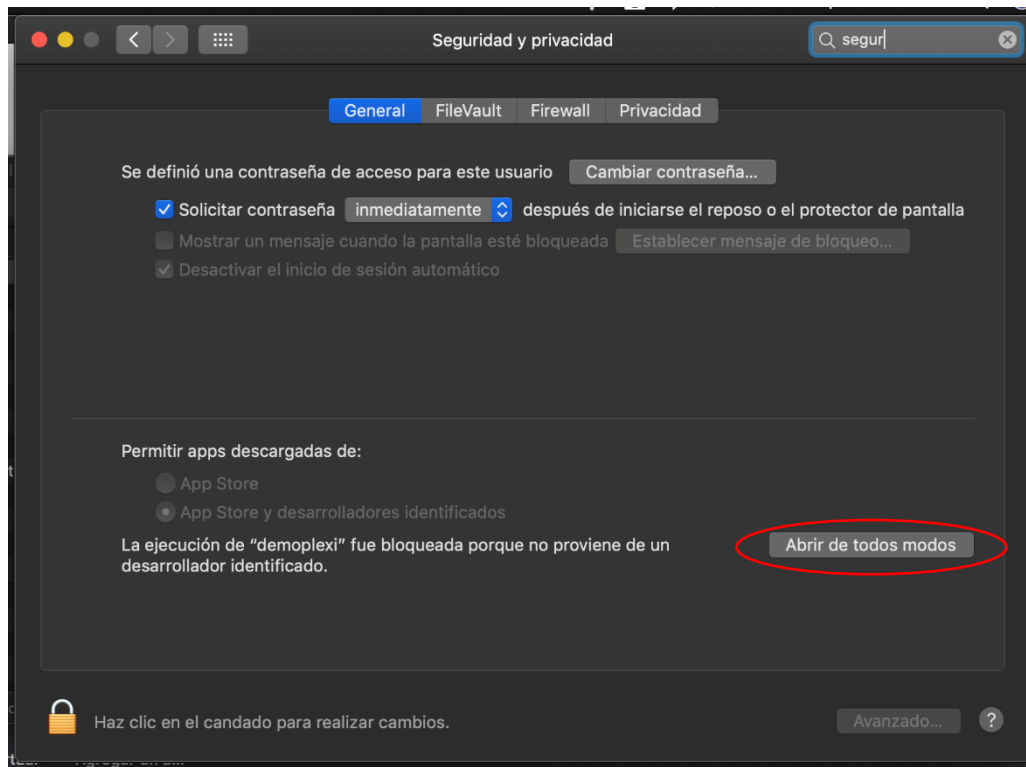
Seguridad y privacidad

segur

General FileVault Firewall Privacidad

Se definió una contraseña de acceso para este usuario Cambiar contraseña...

Solicitar contraseña inmediatamente después de iniciarse el reposo o el protector de pantalla

Mostrar un mensaje cuando la pantalla esté bloqueada Establecer mensaje de bloqueo...

Desactivar el inicio de sesión automático

Permitir apps descargadas de:

App Store

App Store y desarrolladores identificados

La ejecución de “demoplexi” fue bloqueada porque no proviene de un desarrollador identificado.

Abrir de todos modos

Haz clic en el candado para realizar cambios.

Avanzado...

?